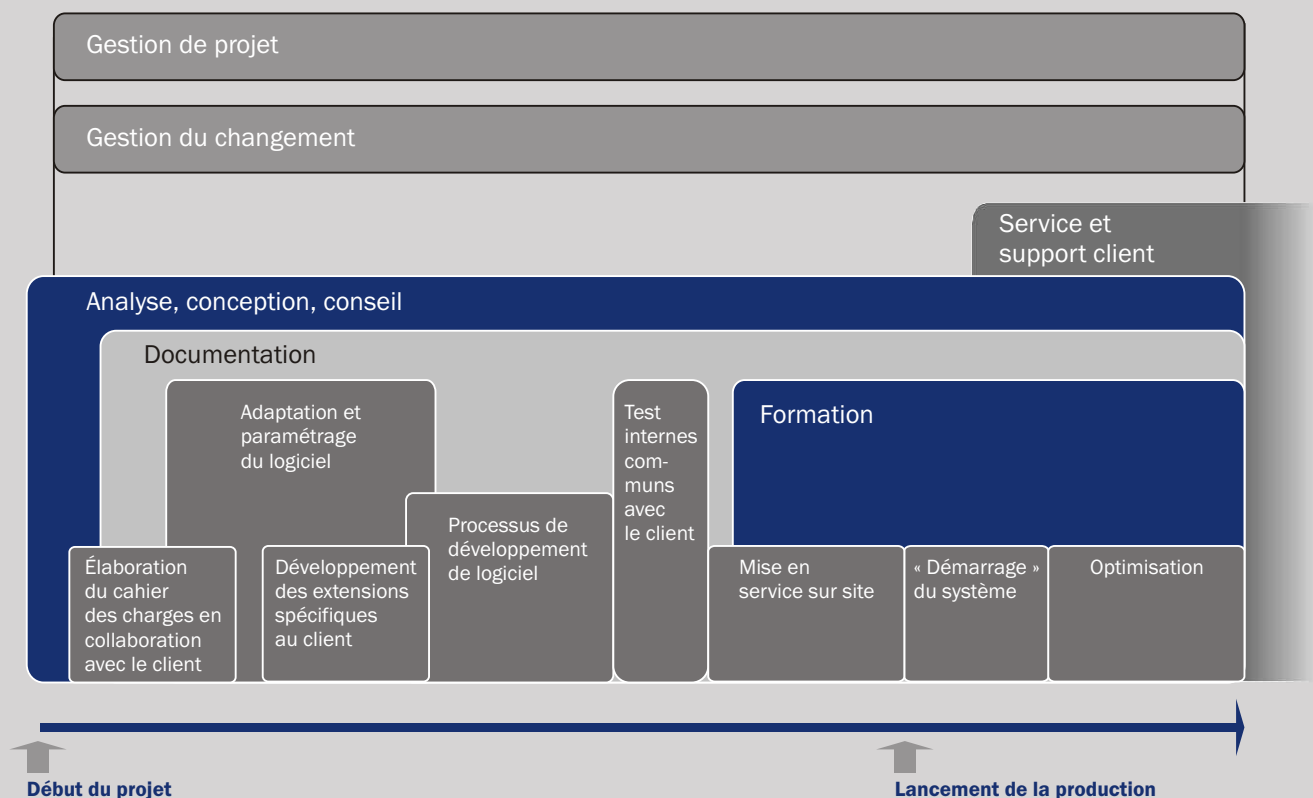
Gestion de projet

Gestion du changement

Service et support client

Analyse, conception, conseil

Documentation

Adaptation et paramétrage du logiciel

Test internes communs avec le client

Formation

Processus de développement de logiciel

Élaboration du cahier des charges en collaboration avec le client

Développement des extensions spécifiques au client

Mise en service sur site

« Démarrage » du système

Optimisation

Début du projet

Lancement de la production